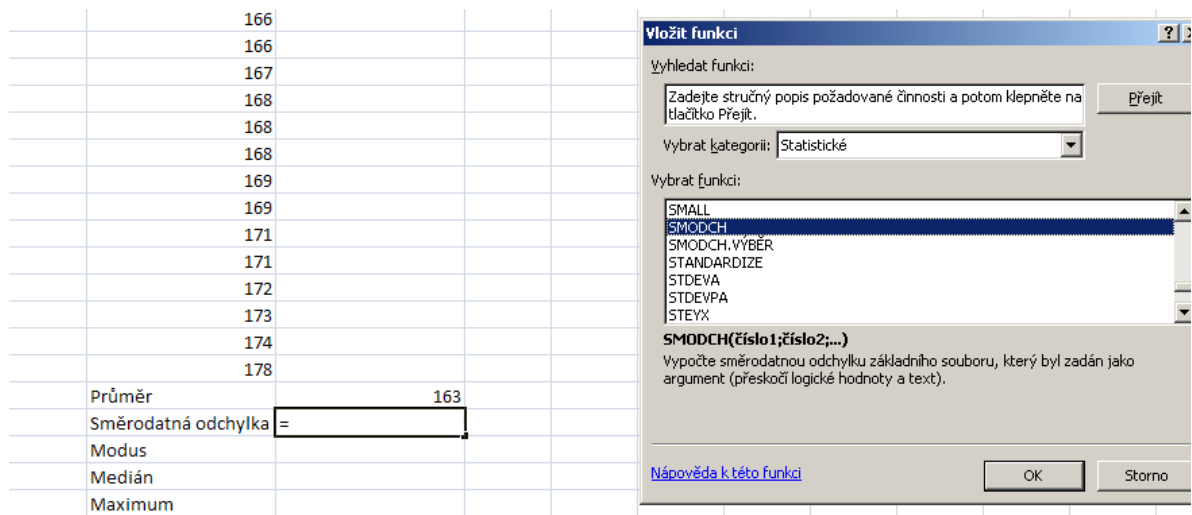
| | |
|---|---|
| | 166 |
| | 166 |
| | 167 |
| | 168 |
| | 168 |
| | 168 |
| | 169 |
| | 169 |
| | 171 |
| | 171 |
| | 172 |
| | 173 |
| | 174 |
| | 178 |
| Průměr | 163 |
| Směrodatná odchylka | = |
| Modus | |
| Medián | |
| Maximum | |

Vložit funkci

?

Vyhledat funkci:

Zadejte stručný popis požadované činnosti a potom klepněte na tlačítko Přejít

Přejít

Vybrat kategorii: Statistické

Vybrat funkci:

SMALL
SMODCH
SMODCH.VÝBĚR
STANDARDIZE
STDEVA
STDEVPA
STEYX

SMODCH(číslo1;číslo2;...)

Vypočte směrodatnou odchylku základního souboru, který byl zadán jako argument (přeskočí logické hodnoty a text).

Nápověda k této funkci

OK

Storno